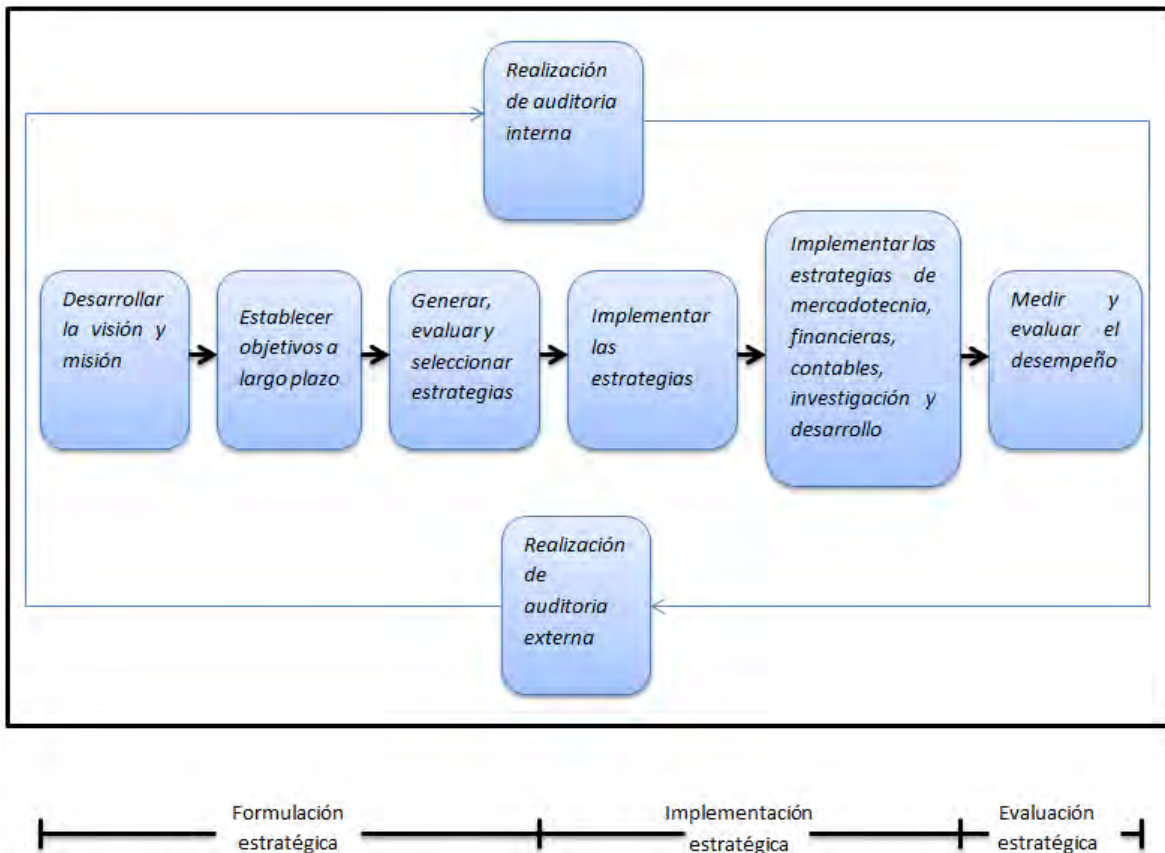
Realización de auditoria interna

Desarrollar la visión y misión

Establecer objetivos a largo plazo

Generar, evaluar y seleccionar estrategias

Implementar las estrategias

Implementar las estrategias de mercadotecnia, financieras, contables, investigación y desarrollo

Medir y evaluar el desempeño

Realización de auditoria externa

Formulación estratégica

Implementación estratégica

Evaluación estratégica